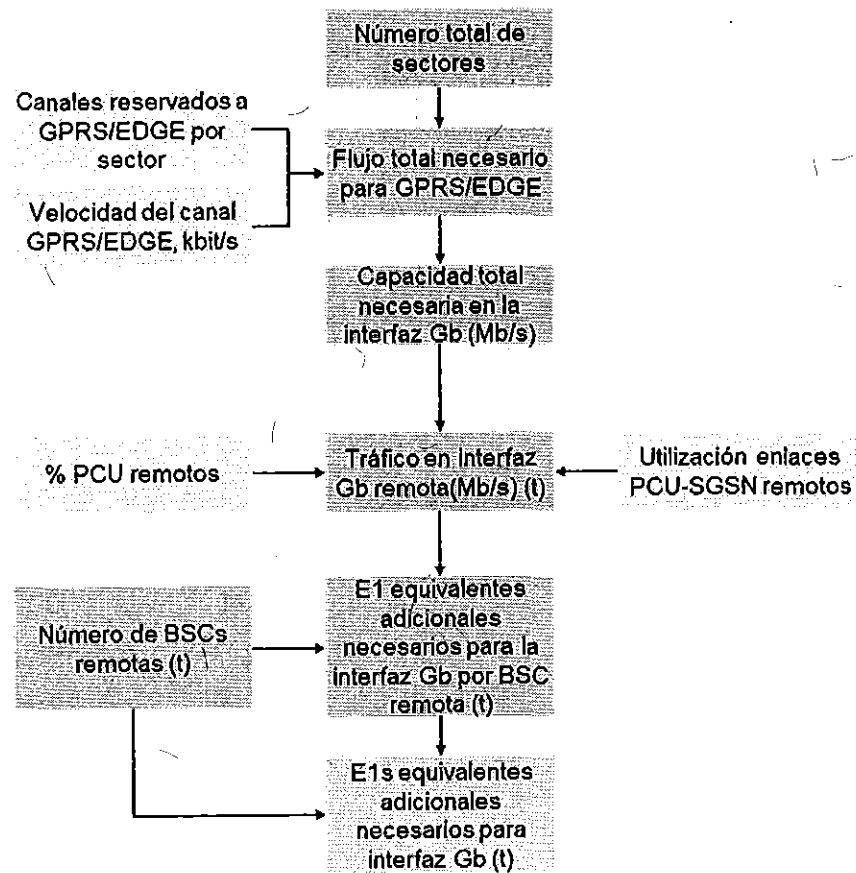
Número total de sectores

Canales reservados a GPRS/EDGE por sector

Velocidad del canal GPRS/EDGE, kbit/s

Flujo total necesario para GPRS/EDGE

Capacidad total necesaria en la interfaz Gb (Mb/s)

% PCU remotos

Tráfico en Interfaz Gb remota(Mb/s) (t)

Utilización enlaces PCU-SGSN remotos

Número de BSCs remotas (t)

E1 equivalentes adicionales necesarios para la interfaz Gb por BSC remota (t)

E1s equivalentes adicionales necesarios para interfaz Gb (t)